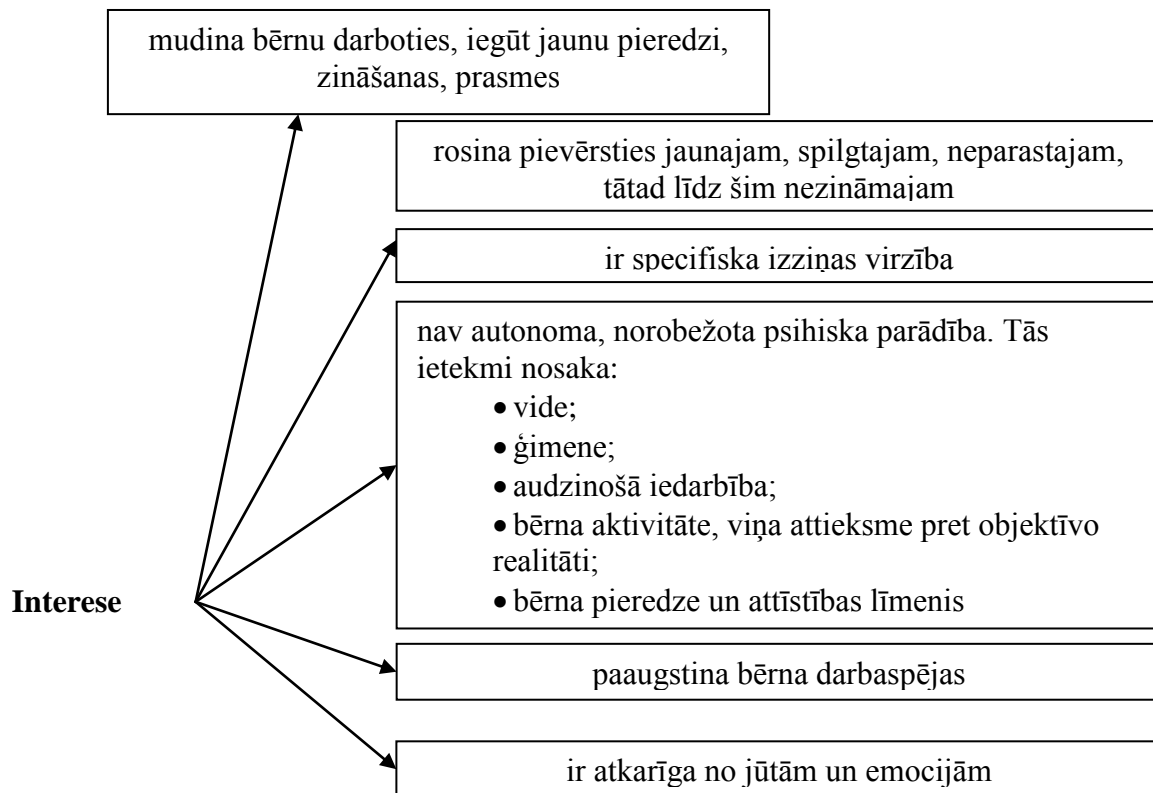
mudina bērnu darboties, iegūt jaunu pieredzi, zināšanas, prasmes

rosina pievērsties jaunajam, spilgtajam, neparastajam, tātad līdz šim nezināmajam

ir specifiska izziņas virzība

nav autonoma, norobežota psihiska parādība. Tās ietekmi nosaka:
• vide;
• ģimene;
• audzinošā iedarbība;
• bērna aktivitāte, viņa attieksme pret objektīvo realitāti;
• bērna pieredze un attīstības līmenis

Interese

paaugstina bērna darbaspējas

ir atkarīga no jūtām un emocijām